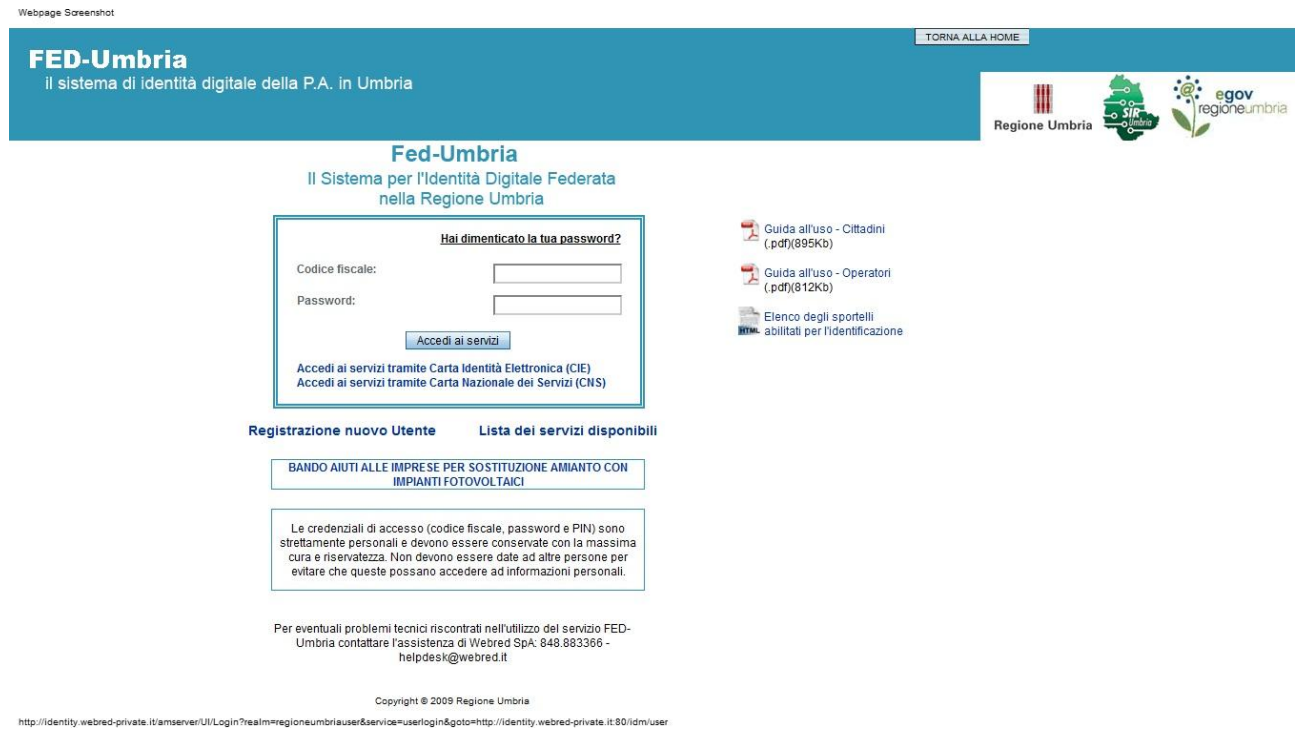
Webpage Screenshot

TORNA ALLA HOME

FED-Umbria
il sistema di identità digitale della P.A. in Umbria

Regione Umbria

SIR Umbria

egov regioneumbria

Fed-Umbria
Il Sistema per l'Identità Digitale Federata nella Regione Umbria

Hai dimenticato la tua password?

Codice fiscale:

Password:

Accedi ai servizi

Accedi ai servizi tramite Carta Identità Elettronica (CIE)
Accedi ai servizi tramite Carta Nazionale dei Servizi (CNS)

Guida all'uso - Cittadini (.pdf)(895Kb)

Guida all'uso - Operatori (.pdf)(812Kb)

HTML Elenco degli sportelli abilitati per l'identificazione

Registrazione nuovo Utente

Lista dei servizi disponibili

BANDO AIUTI ALLE IMPRESE PER SOSTITUZIONE AMIANTO CON IMPIANTI FOTOVOLTAICI

Le credenziali di accesso (codice fiscale, password e PIN) sono strettamente personali e devono essere conservate con la massima cura e riservatezza. Non devono essere date ad altre persone per evitare che queste possano accedere ad informazioni personali.

Per eventuali problemi tecnici riscontrati nell'utilizzo del servizio FED-Umbria contattare l'assistenza di Webred SpA: 848.883366 - helpdesk@webred.it

Copyright © 2009 Regione Umbria

http://identity.webred-private.it/amserver/UI/Login?realm=regioneumbriauser&service=userlogin&goto=http://identity.webred-private.it:80/idm/user